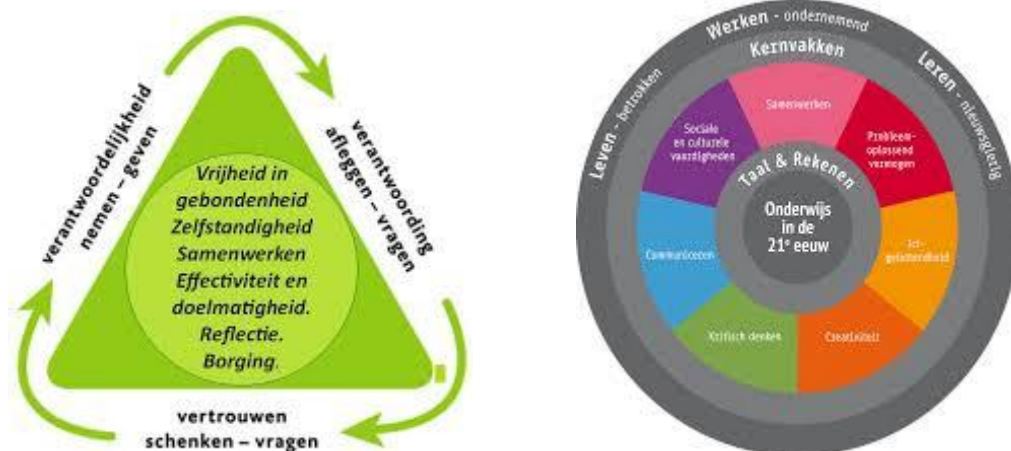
verantwoordelijkheid nemen – geven

verantwoording afleggen – vragen

Vrijheid in gebondenheid
Zelfstandigheid
Samenwerken
Effectiviteit en doelmatigheid.
Reflectie.
Borging.

vertrouwen schenken – vragen

Werken - ondernemend

Leren - nieuwsgierig

Leven - betrokken

Kernvakken

Samenwerken

Probleem-oplossend vermogen

Sociale en culturele vaardigheden

Taal & Rekenen

Onderwijs in de 21e eeuw

Communiceren

Ict-geletterdheid

Kritisch denken

Creativiteit